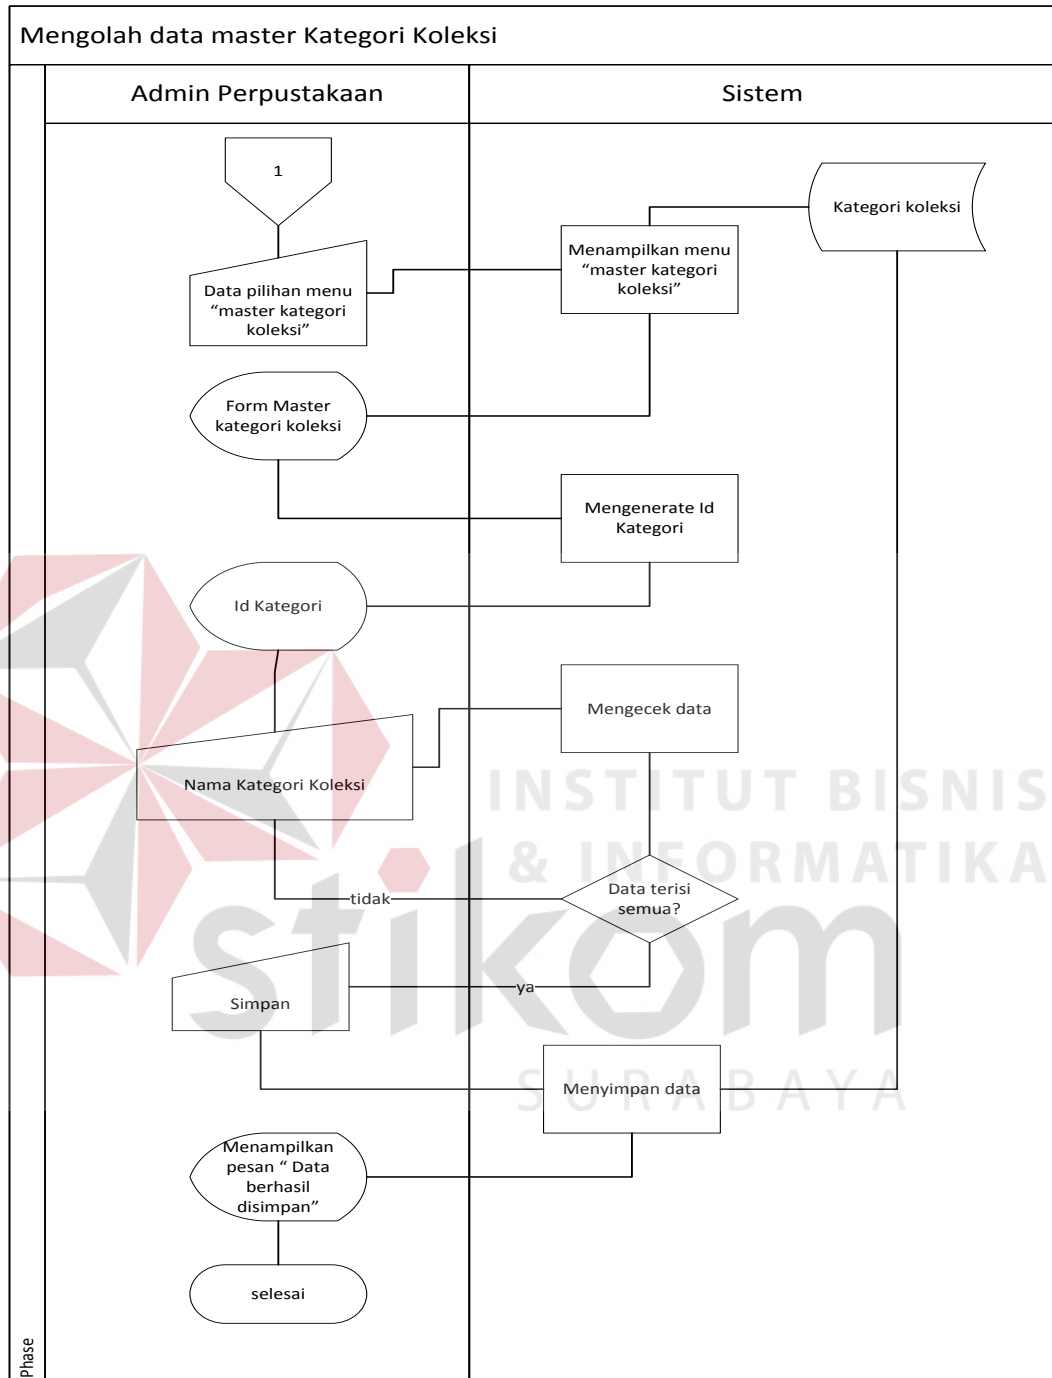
Mengolah data master Kategori Koleksi

Admin Perpustakaan

Sistem

1

Kategori koleksi

Menampilkan menu “master kategori koleksi”

Data pilihan menu “master kategori koleksi”

Form Master kategori koleksi

Mengenerate Id Kategori

Id Kategori

Mengecek data

Nama Kategori Koleksi

INSTITUT BISNIS & INFORMATIKA

tidak

Data terisi semua?

stikom

ya

Simpan

SURABAYA

Menyimpan data

Menampilkan pesan “ Data berhasil disimpan”

selesai

Phase